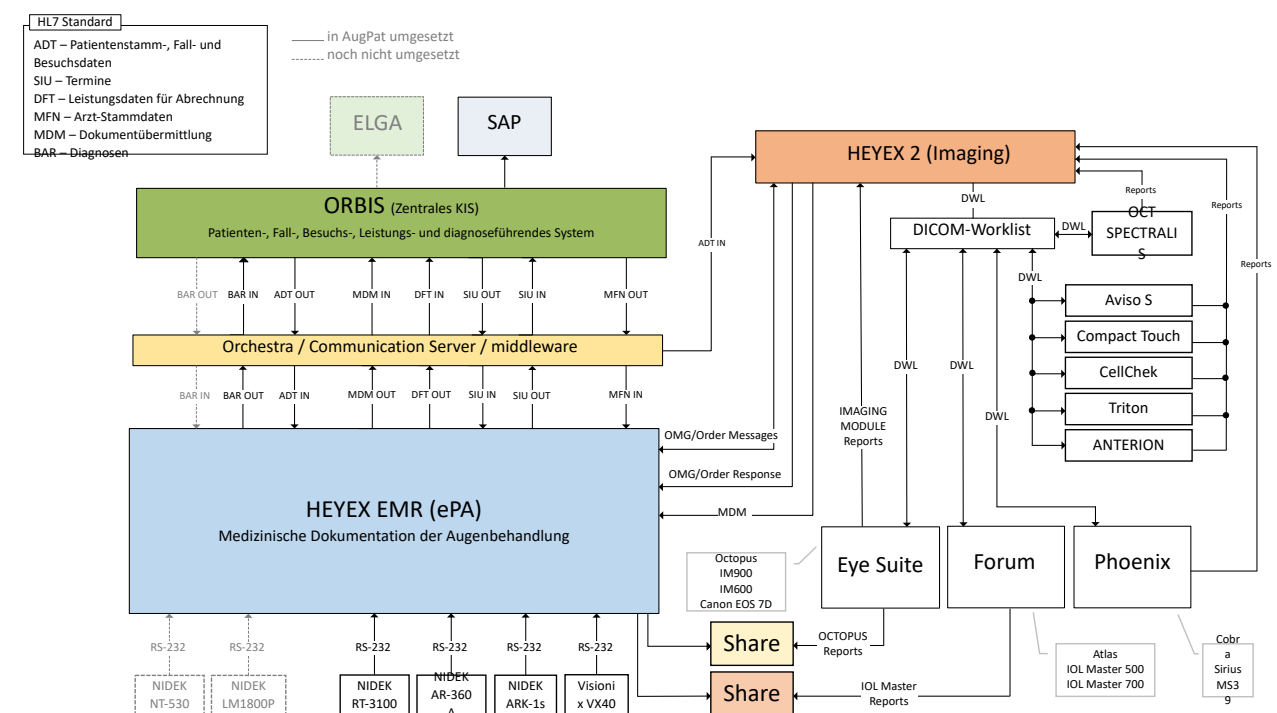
HL7 Standard
ADT – Patientenstamm-, Fall- und Besuchsdaten
SIU – Termine
DFT – Leistungsdaten für Abrechnung
MFN – Arzt-Stammdaten
MDM – Dokumentübermittlung
BAR – Diagnosen

in AugPat umgesetzt
noch nicht umgesetzt

ELGA
SAP

HEYEX 2 (Imaging)

ORBIS (Zentrales KIS)
Patienten-, Fall-, Besuchs-, Leistungs- und diagnoseführendes System

ADT IN
DWL
Reports
DICOM-Worklist
DWL
OCT SPECTRALIS
Reports
Reports
DWL

BAR OUT
BAR IN
ADT OUT
MDM IN
DFT IN
SIU OUT
SIU IN
MFN OUT

Aviso S
Compact Touch
CellChek
Triton
ANTERION

Orchestra / Communication Server / middleware

BAR IN
BAR OUT
ADT IN
MDM OUT
DFT OUT
SIU IN
SIU OUT
MFN IN

DWL
DWL
DWL
IMAGING MODULE Reports

OMG/Order Messages
OMG/Order Response
MDM

HEYEX EMR (ePA)
Medizinische Dokumentation der Augenbehandlung

Octopus
IM900
IM600
Canon EOS 7D

Eye Suite
Forum
Phoenix

RS-232
RS-232
RS-232
RS-232
RS-232
RS-232

NIDEK NT-530
NIDEK LM1800P
NIDEK RT-3100
NIDEK AR-360 A
NIDEK ARK-1s
Visionix VX40

Share
OCTOPUS Reports
Share
IOL Master Reports

Atlas
IOL Master 500
IOL Master 700

Cobra Sirius MS39